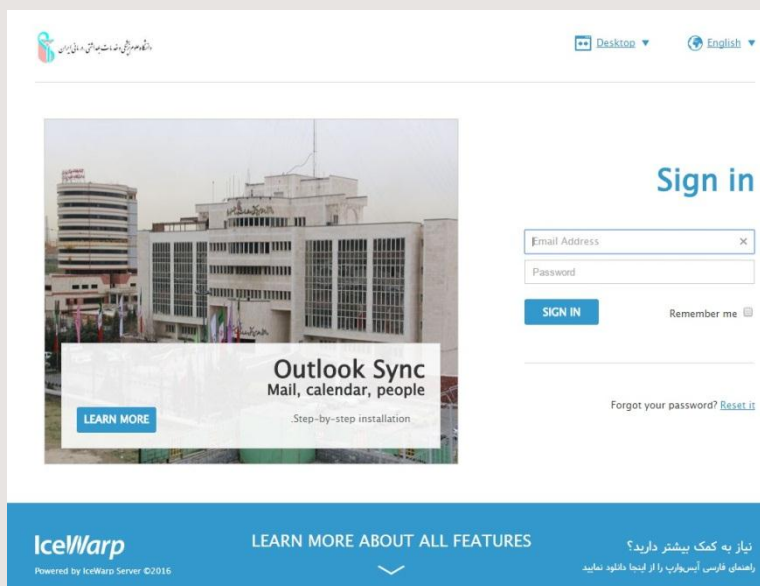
دانشگاه علوم پزشکی و خدمات بهداشتی درمانی ایران

Desktop ▼

English ▼

Outlook Sync
Mail, calendar, people

LEARN MORE

.Step-by-step installation

Sign in

Email Address

Password

SIGN IN

Remember me

Forgot your password? Reset it

IceWarp
Powered by IceWarp Server ©2016

LEARN MORE ABOUT ALL FEATURES

نیاز به کمک بیشتر دارید؟
راهنمای فارسی آیس‌وارپ را از اینجا دانلود نمایید